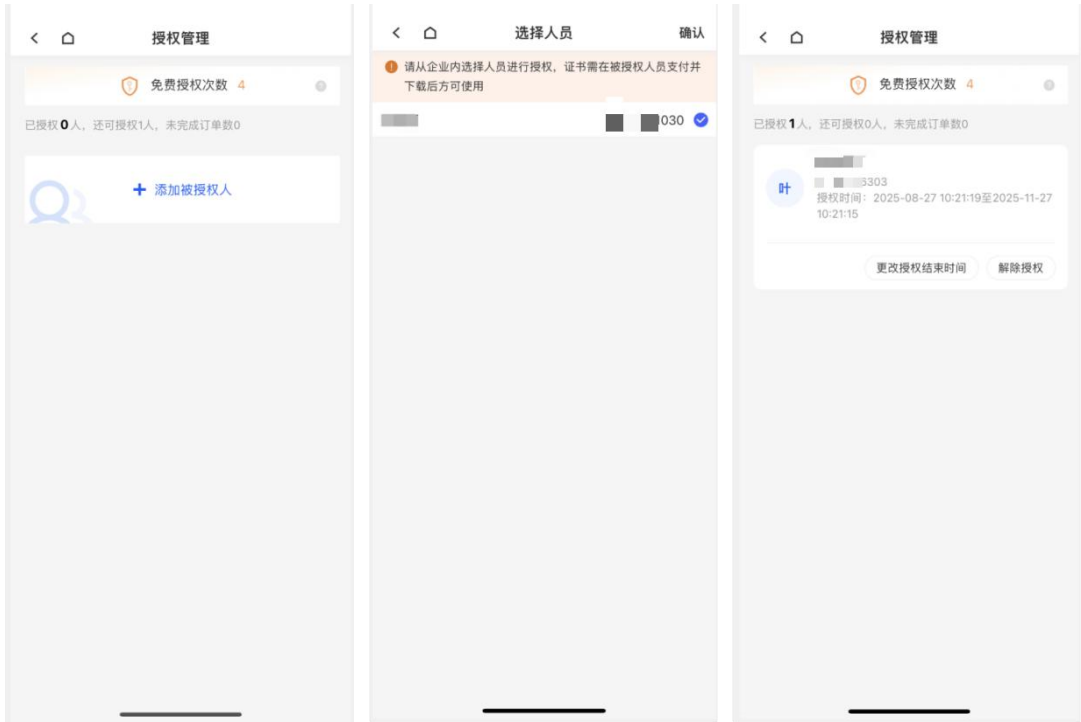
授权管理

免费授权次数 4

已授权0人，还可授权1人，未完成订单数0

+ 添加被授权人

选择人员 确认

请从企业内选择人员进行授权，证书需在被授权人员支付并下载后方可使用

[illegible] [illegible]030

授权管理

免费授权次数 4

已授权1人，还可授权0人，未完成订单数0

叶

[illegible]

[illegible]303

授权时间：2025-08-27 10:21:19至2025-11-27 10:21:15

更改授权结束时间 解除授权